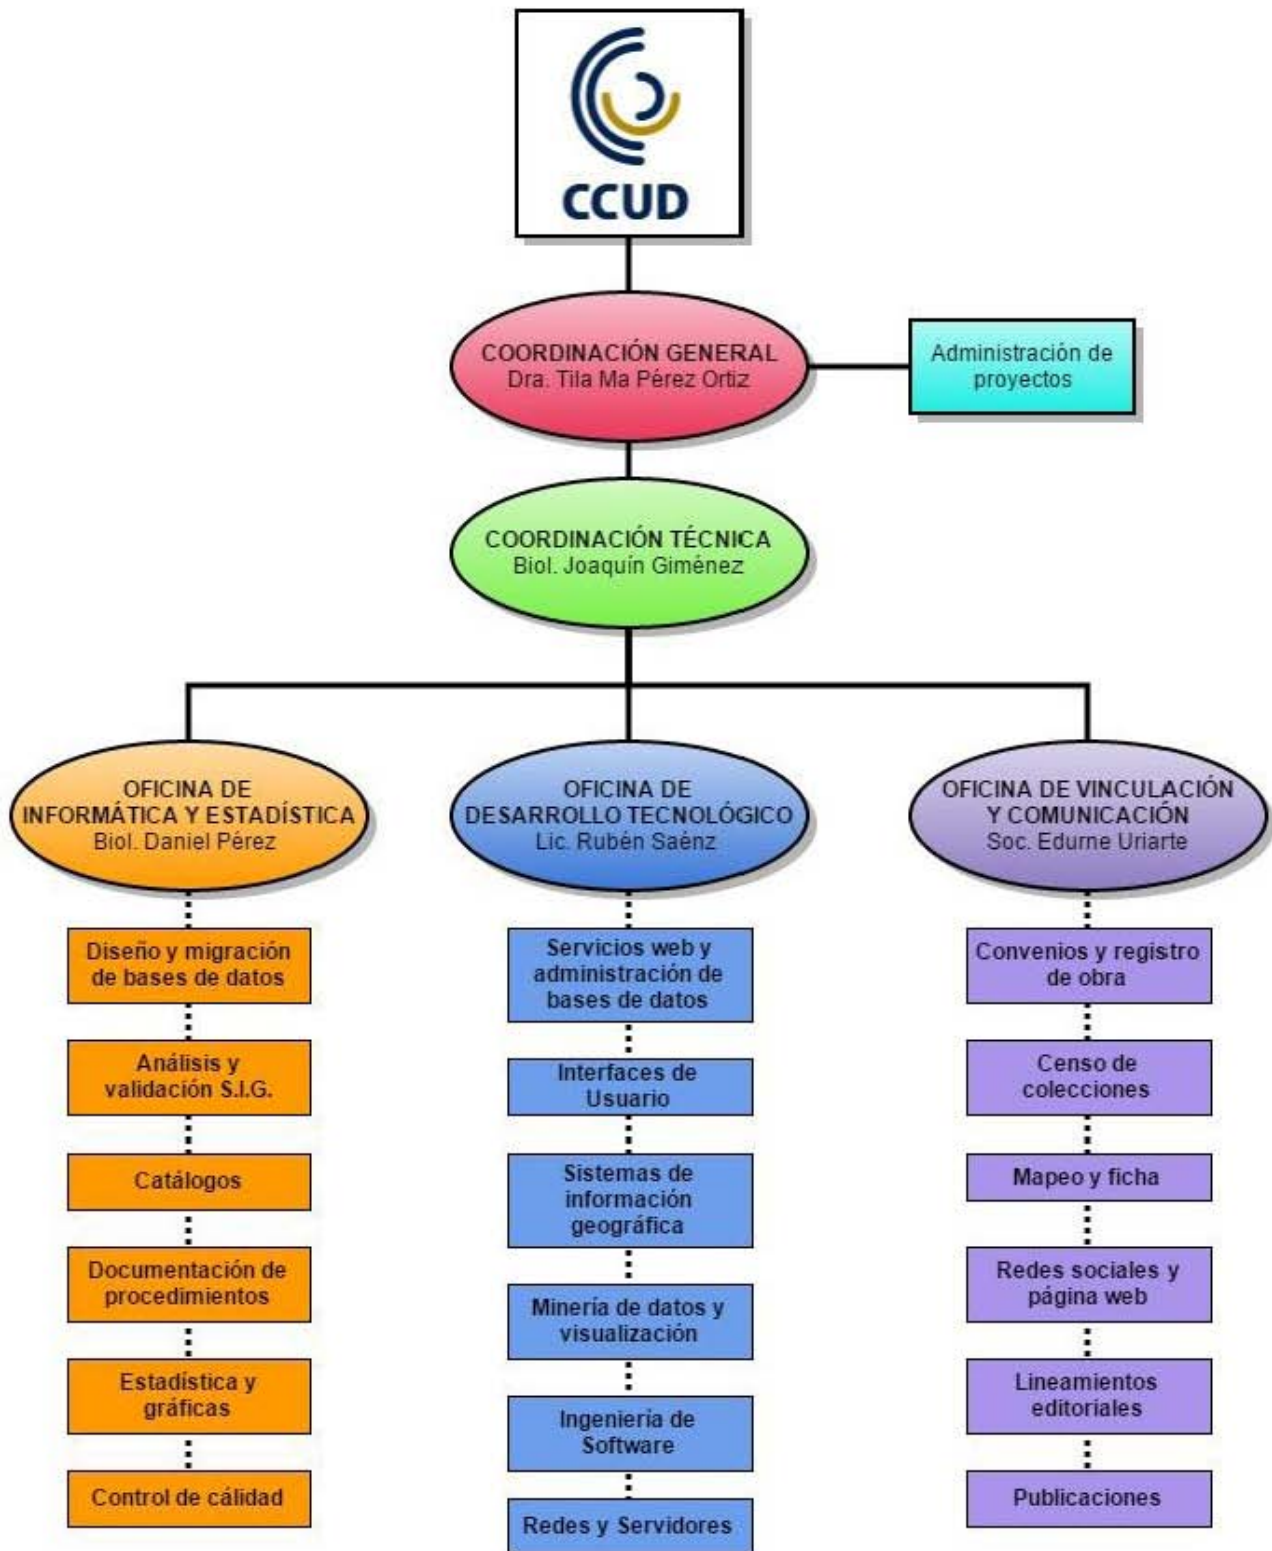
CCUD

COORDINACIÓN GENERAL
Dra. Tila Ma Pérez Ortiz

Administración de proyectos

COORDINACIÓN TÉCNICA
Biol. Joaquín Giménez

OFICINA DE INFORMÁTICA Y ESTADÍSTICA
Biol. Daniel Pérez

Diseño y migración de bases de datos

Análisis y validación S.I.G.

Catálogos

Documentación de procedimientos

Estadística y gráficas

Control de cálidad

OFICINA DE DESARROLLO TECNOLÓGICO
Lic. Rubén Saénz

Servicios web y administración de bases de datos

Interfaces de Usuario

Sistemas de información geográfica

Minería de datos y visualización

Ingenieria de Software

Redes y Servidores

OFICINA DE VINCULACIÓN Y COMUNICACIÓN
Soc. Edurne Uriarte

Convenios y registro de obra

Censo de colecciones

Mapeo y ficha

Redes sociales y página web

Lineamientos editoriales

Publicaciones